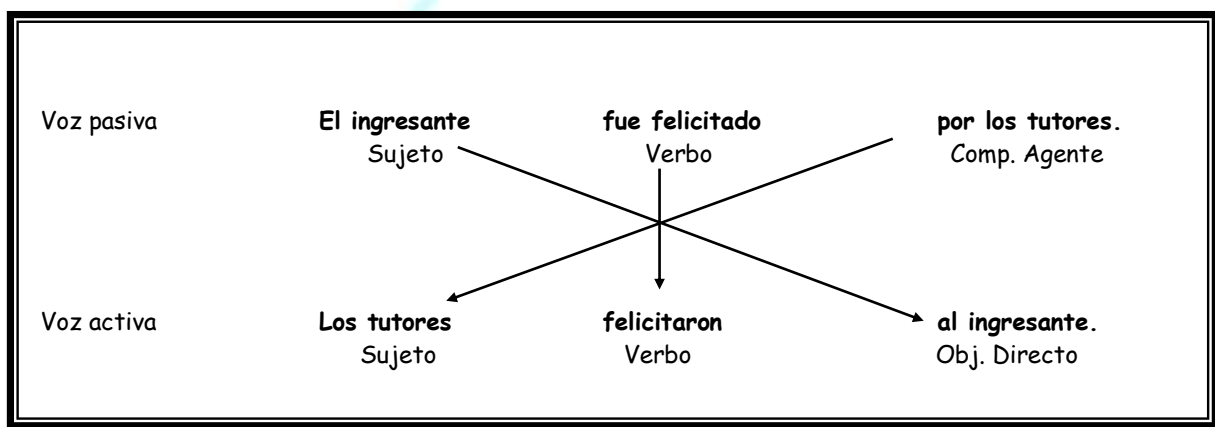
Voz pasiva | **El ingresante** | **fue felicitado** | **por los tutores.**
--- | --- | --- | ---
 | Sujeto | Verbo | Comp. Agente
Voz activa | **Los tutores** | **felicitaron** | **al ingresante.**
 | Sujeto | Verbo | Obj. Directo